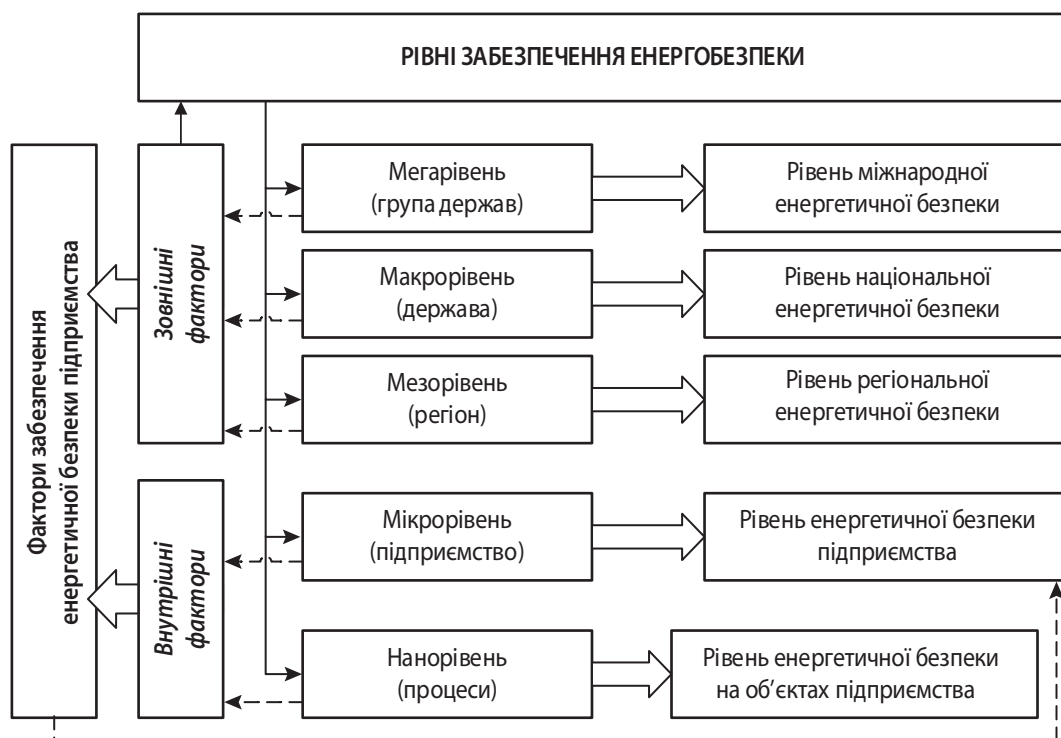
РІВНІ ЗАБЕЗПЕЧЕННЯ ЕНЕРГОБЕЗПЕКИ

Фактори забезпечення енергетичної безпеки підприємства

Зовнішні фактори

Внутрішні фактори

Мегарівень (група держав)

Рівень міжнародної енергетичної безпеки

Макрорівень (держава)

Рівень національної енергетичної безпеки

Мезорівень (регіон)

Рівень регіональної енергетичної безпеки

Мікрорівень (підприємство)

Рівень енергетичної безпеки підприємства

Нанорівень (процеси)

Рівень енергетичної безпеки на об'єктах підприємства